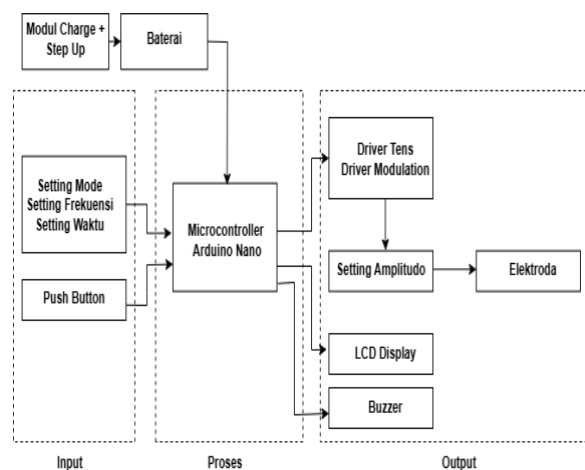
Modul Charge + Step Up

Baterai

Setting Mode
Setting Frekuensi
Setting Waktu

Push Button

Microcontroller
Arduino Nano

Driver Tens
Driver Modulation

Setting Amplitudo

Elektroda

LCD Display

Buzzer

Input

Proses

Output